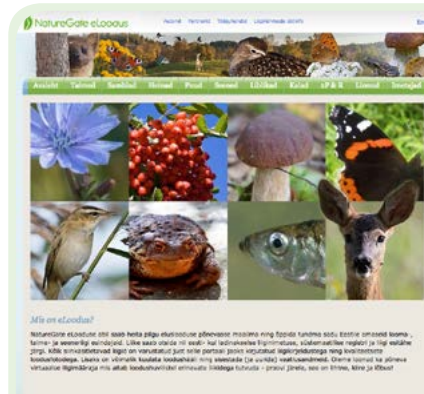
NatureGate eLoodus

Avaleht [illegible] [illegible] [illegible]

En

Asukoht | Taimed | Samblad | Seened | Puud | Seened | Liblikad | Kalad | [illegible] | Linnud | Imetajad

Mis on eLoodus?

NatureGate eLoodus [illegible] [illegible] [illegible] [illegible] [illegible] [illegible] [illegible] Eestis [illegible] loomi, taime- ja seenerikgi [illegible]. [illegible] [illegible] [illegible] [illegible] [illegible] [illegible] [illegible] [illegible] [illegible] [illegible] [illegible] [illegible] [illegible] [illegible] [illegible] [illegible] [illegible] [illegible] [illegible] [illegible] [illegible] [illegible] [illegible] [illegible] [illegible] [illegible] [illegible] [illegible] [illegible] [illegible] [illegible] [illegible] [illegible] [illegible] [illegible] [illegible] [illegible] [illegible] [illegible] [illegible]